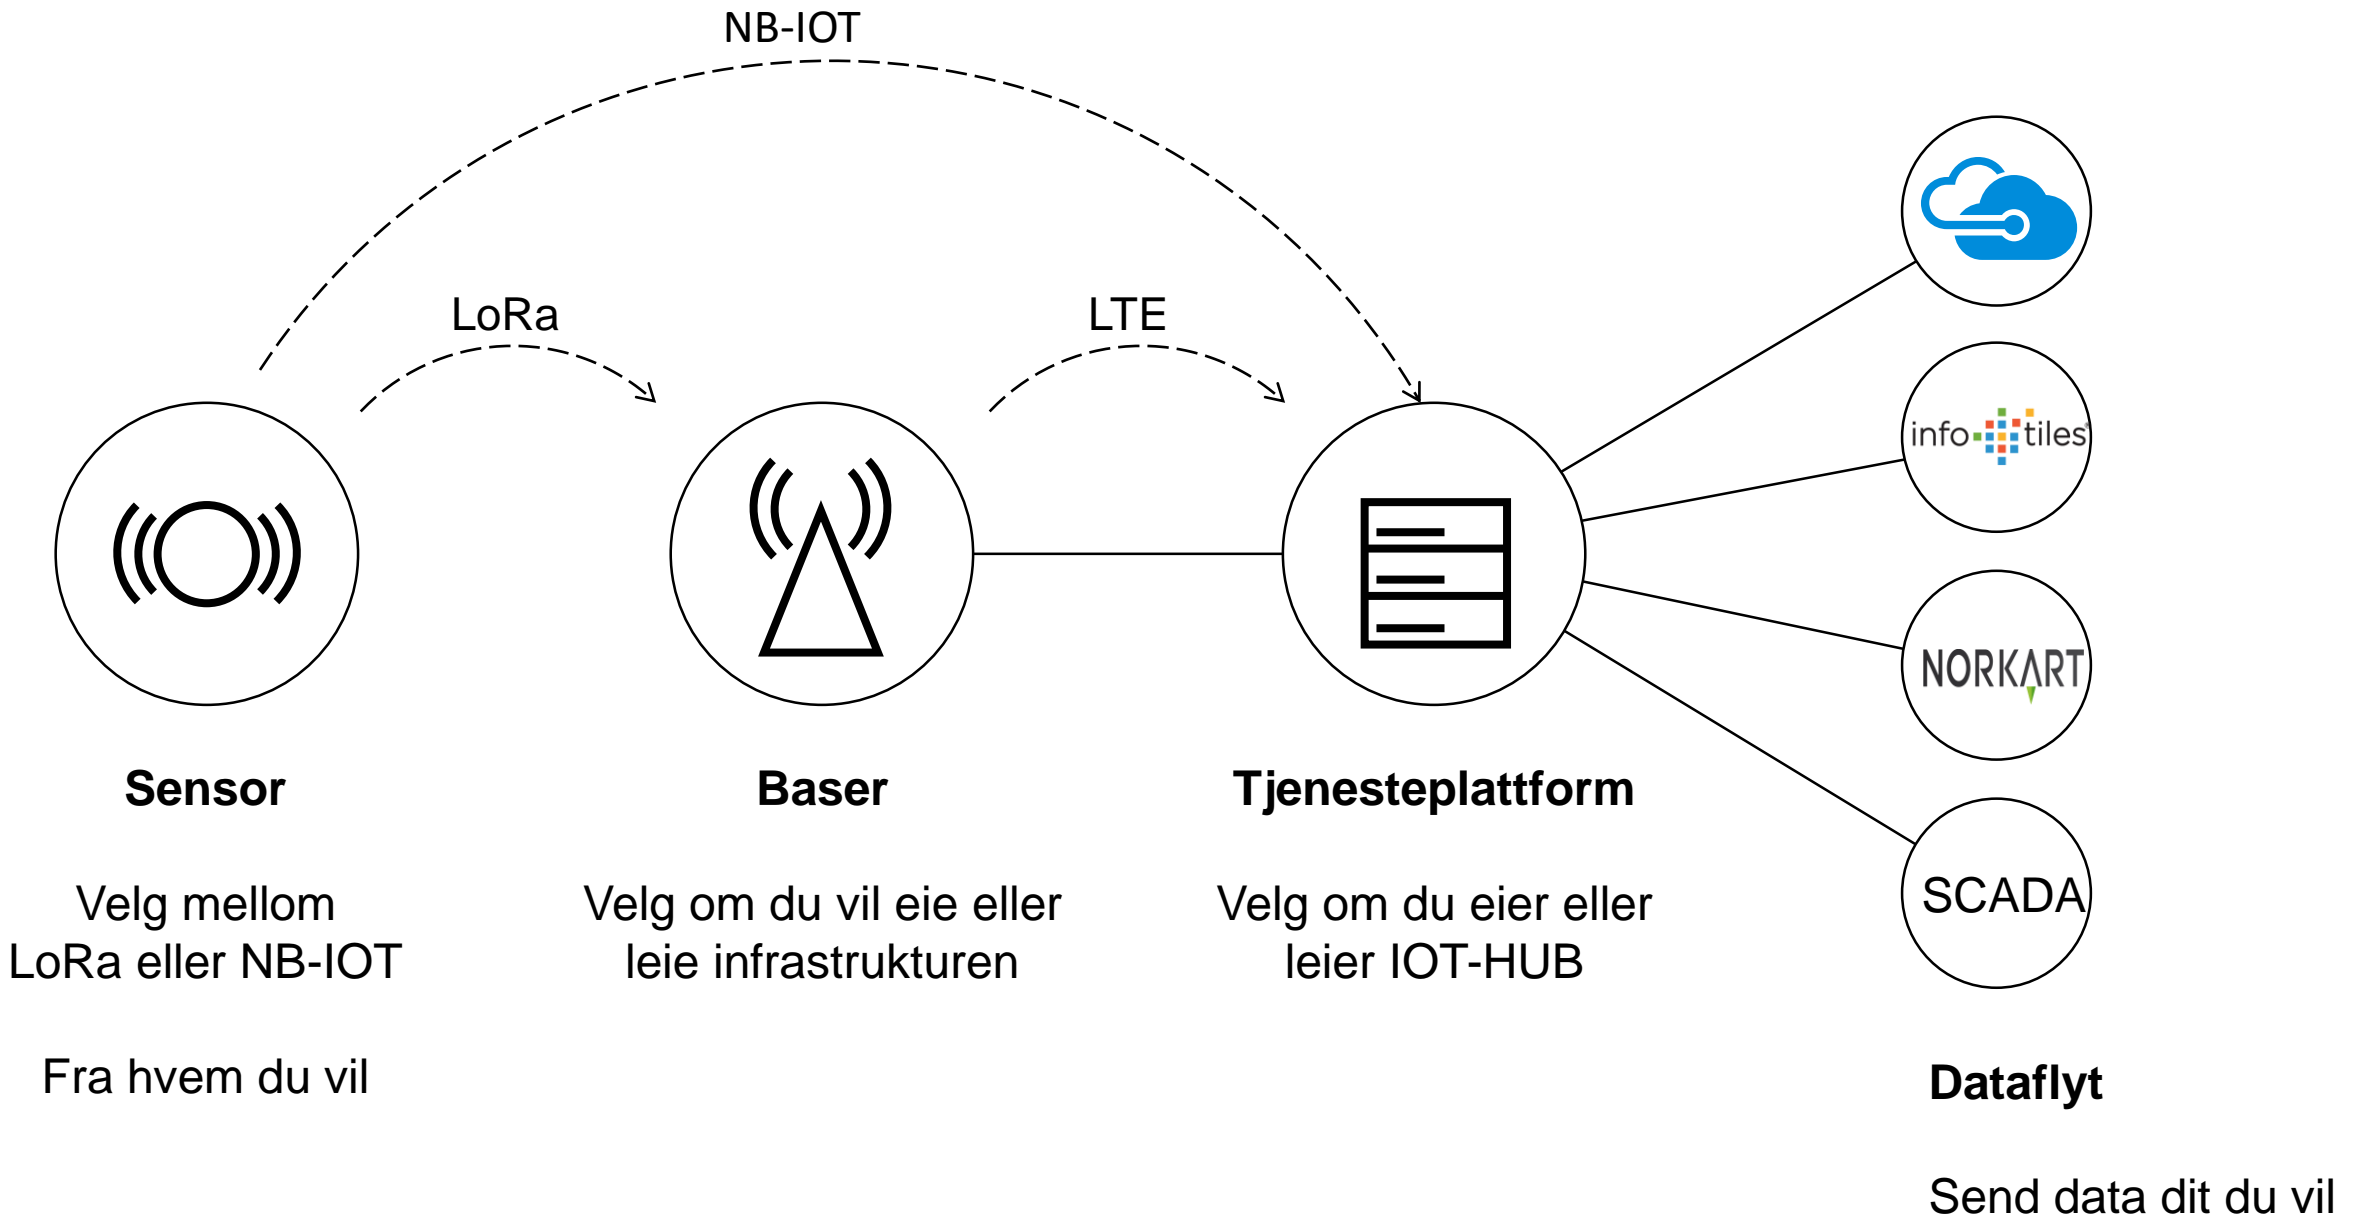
NB-IOT

LoRa

LTE

info tiles

NORKART

SCADA

**Sensor**

Velg mellom LoRa eller NB-IOT

Fra hvem du vil

**Baser**

Velg om du vil eie eller leie infrastrukturen

**Tjenesteplattform**

Velg om du eier eller leier IOT-HUB

**Dataflyt**

Send data dit du vil